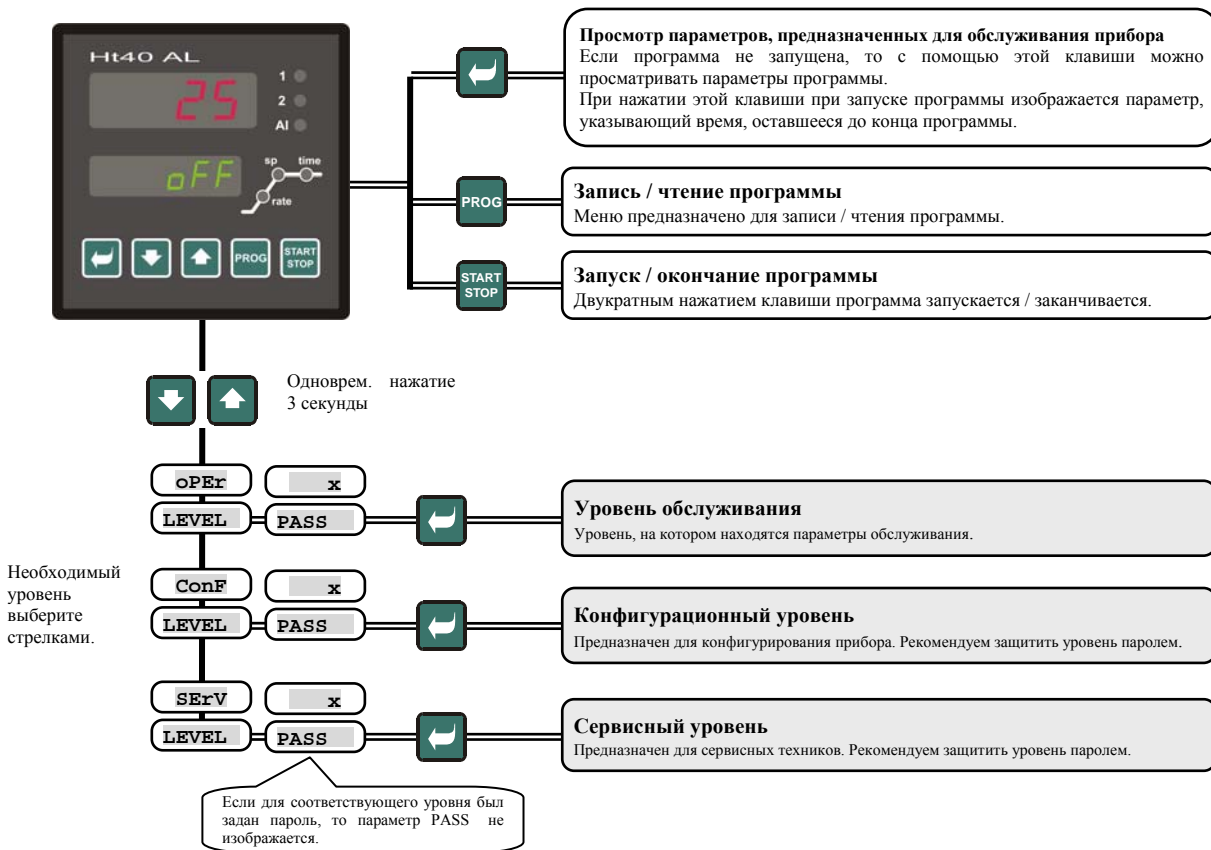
Ht40 AL

25

1
2
Al

oFF

sp
time
rate

PROG
START STOP

Просмотр параметров, предназначенных для обслуживания прибора
Если программа не запущена, то с помощью этой клавиши можно просматривать параметры программы.
При нажатии этой клавиши при запуске программы изображается параметр, указывающий время, оставшееся до конца программы.

PROG

Запись / чтение программы
Меню предназначено для записи / чтения программы.

START STOP

Запуск / окончание программы
Двукратным нажатием клавиши программа запускается / заканчивается.

Одноврем. нажатие 3 секунды

oPEr
x
LEVEL
PASS

Уровень обслуживания
Уровень, на котором находятся параметры обслуживания.

Необходимый уровень выберите стрелками.

ConF
x
LEVEL
PASS

Конфигурационный уровень
Предназначен для конфигурирования прибора. Рекомендуем защитить уровень паролем.

SErV
x
LEVEL
PASS

Сервисный уровень
Предназначен для сервисных техников. Рекомендуем защитить уровень паролем.

Если для соответствующего уровня был задан пароль, то параметр PASS не изображается.